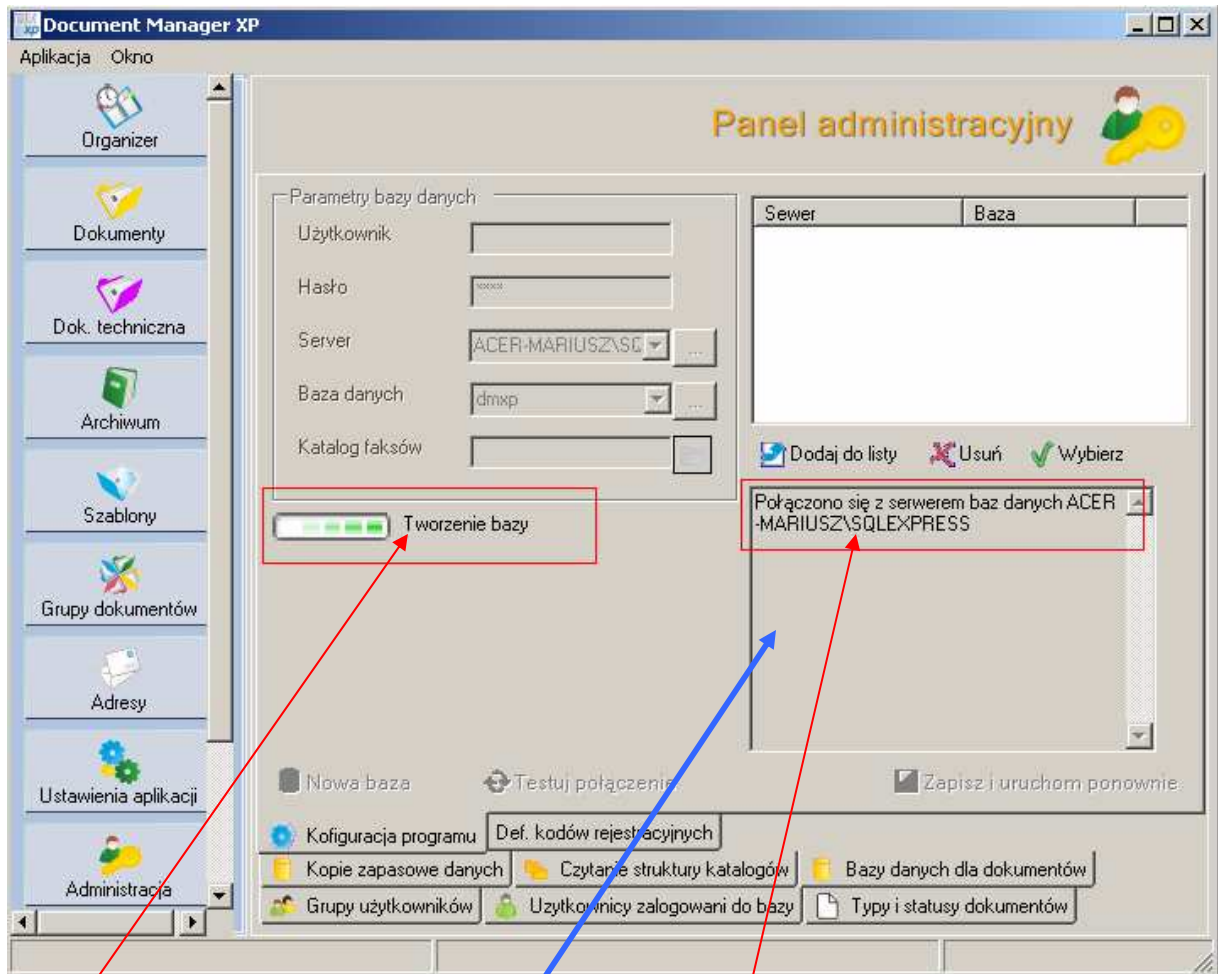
Document Manager XP

Aplikacja Okno

Organizer

Dokumenty

Dok. techniczna

Archiwum

Szablony

Grupy dokumentów

Adresy

Ustawienia aplikacji

Administracja

Panel administracyjny

Parametry bazy danych

Użytkownik

Hasło

Server

ACER-MARIUSZ\SQ

Baza danych

dmxp

Katalog faksów

Tworzenie bazy

Sewer | Baza

Dodaj do listy Usuń Wybierz

Połączono się z serwerem baz danych ACER -MARIUSZ\SQLEXPRESS

Nowa baza Testuj połączenie Zapisz i uruchom ponownie

Kofiguracja programu | Def. kodów rejestracyjnych

Kopie zapasowe danych | Czytanie struktury katalogów | Bazy danych dla dokumentów

Grupy użytkowników | Użytkownicy zalogowani do bazy | Typy i statusy dokumentów